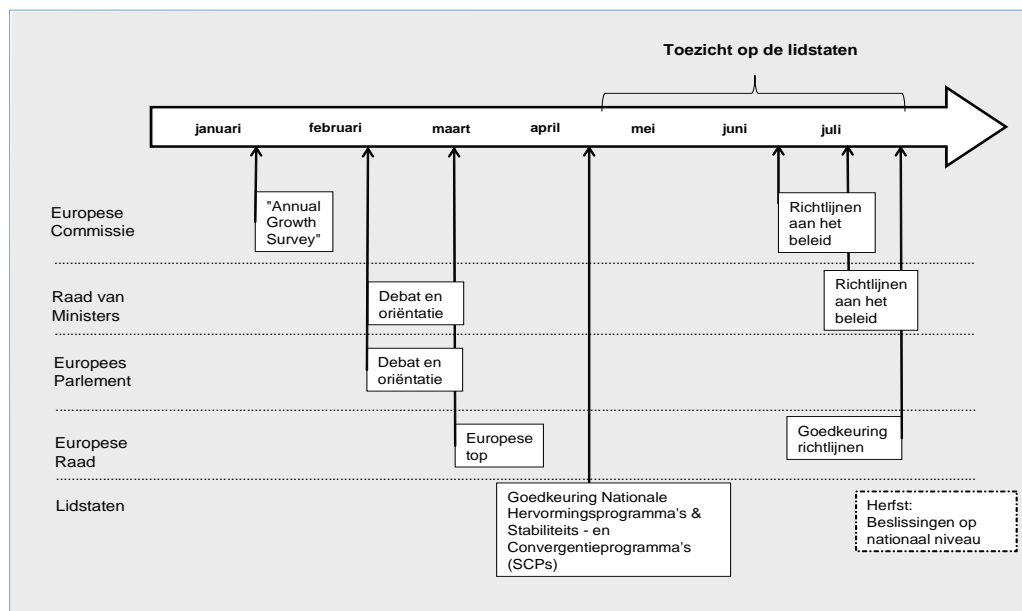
Toezicht op de lidstaten

januari februari maart april mei juni juli

Europese Commissie

"Annual Growth Survey"

Richtlijnen aan het beleid

Raad van Ministers

Debat en oriëntatie

Richtlijnen aan het beleid

Europees Parlement

Debat en oriëntatie

Europese Raad

Europese top

Goedkeuring richtlijnen

Lidstaten

Goedkeuring Nationale Hervormingsprogramma's & Stabiliteits - en Convergentieprogramma's (SCPs)

Herfst: Beslissingen op nationaal niveau